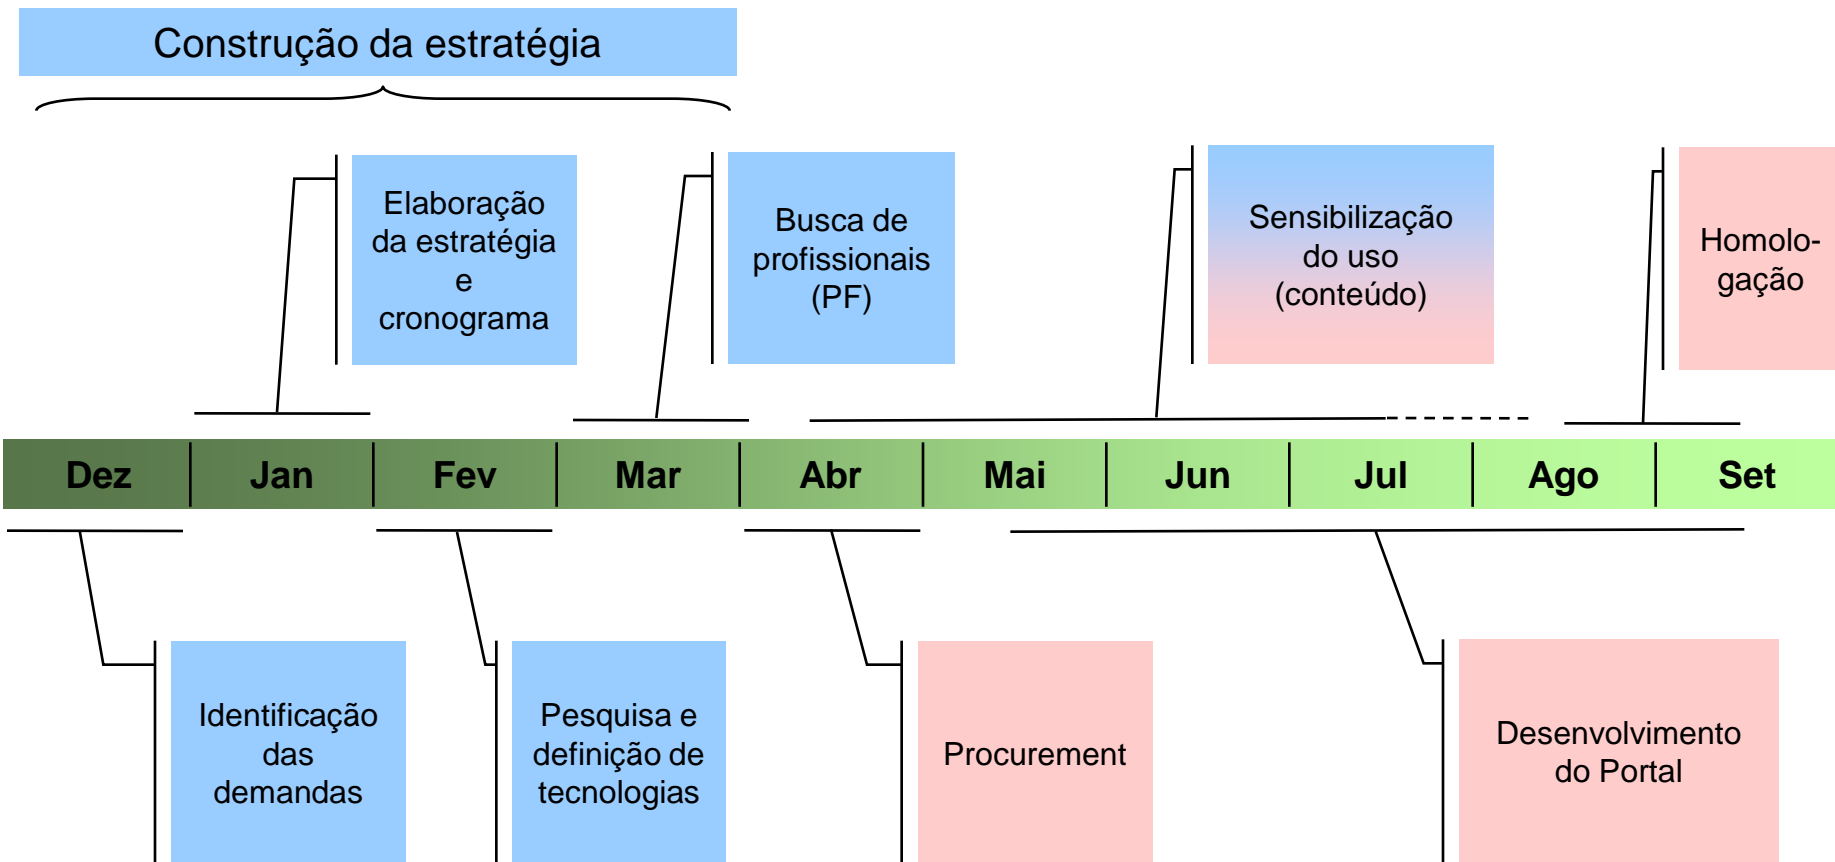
Construção da estratégia

Elaboração da estratégia e cronograma

Busca de profissionais (PF)

Sensibilização do uso (conteúdo)

Homologação

| Dez | Jan | Fev | Mar | Abr | Mai | Jun | Jul | Ago | Set |
|---|---|---|---|---|---|---|---|---|---|

Identificação das demandas

Pesquisa e definição de tecnologias

Procurement

Desenvolvimento do Portal